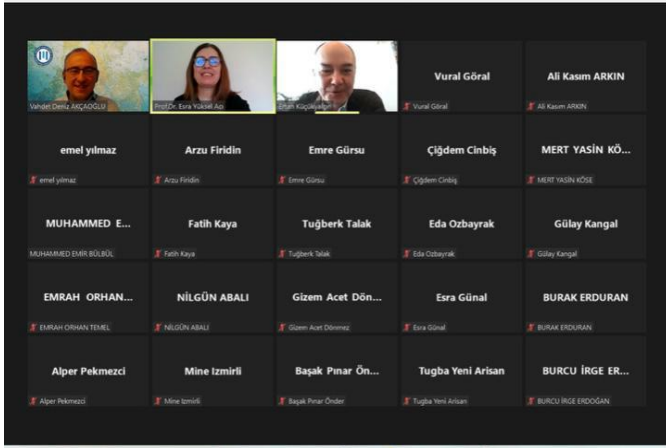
Vahdet Deniz AKÇAOĞLU

Prof.Dr. Esra Yüksel Acı

Ertem Küçükyalçın

Vural Göral

Vural Göral

Ali Kasım ARKIN

Ali Kasım ARKIN

emel yılmaz

emel yılmaz

Arzu Firidin

Arzu Firidin

Emre Gürsu

Emre Gürsu

Çiğdem Cinbiş

Çiğdem Cinbiş

MERT YASİN KÖ...

MERT YASİN KÖSE

MUHAMMED E...

MUHAMMED EMİR BÜLBÜL

Fatih Kaya

Fatih Kaya

Tuğberk Talak

Tuğberk Talak

Eda Ozbayrak

Eda Ozbayrak

Gülay Kangal

Gülay Kangal

EMRAH ORHAN...

EMRAH ORHAN TEMEL

NİLGÜN ABALI

NİLGÜN ABALI

Gizem Acet Dön...

Gizem Acet Dönmez

Esra Günal

Esra Günal

BURAK ERDURAN

BURAK ERDURAN

Alper Pekmezci

Alper Pekmezci

Mine Izmirli

Mine Izmirli

Başak Pınar Ön...

Başak Pınar Önder

Tugba Yeni Arisan

Tugba Yeni Arisan

BURCU İRGE ER...

BURCU İRGE ERDOĞAN